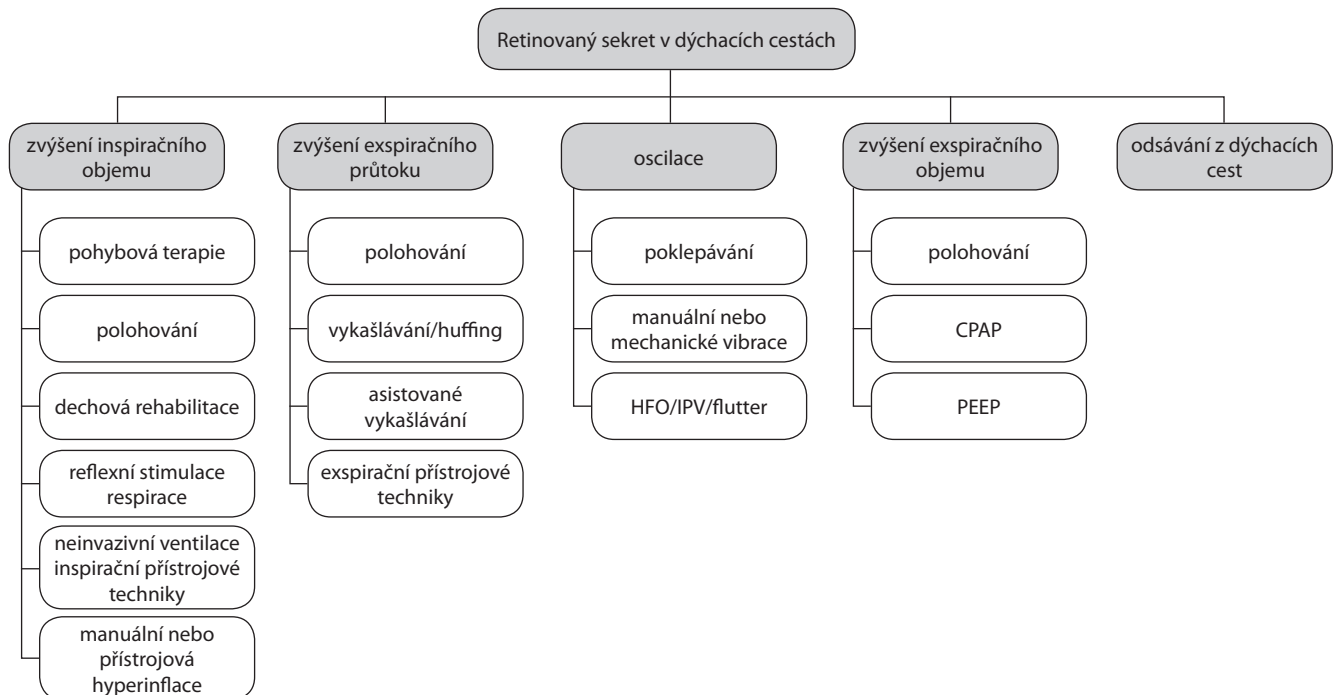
Retinovaný sekret v dýchacích cestách

zvýšení inspiračního objemu

pohybová terapie

polohování

dechová rehabilitace

reflexní stimulace respirace

neinvazivní ventilace inspirační přístrojové techniky

manuální nebo přístrojová hyperinflace

zvýšení exspiračního průtoku

polohování

vykašlávání/huffing

asistované vykašlávání

exspirační přístrojové techniky

oscilace

poklepávání

manuální nebo mechanické vibrace

HFO/IPV/flutter

zvýšení exspiračního objemu

polohování

CPAP

PEEP

odsávání z dýchacích cest